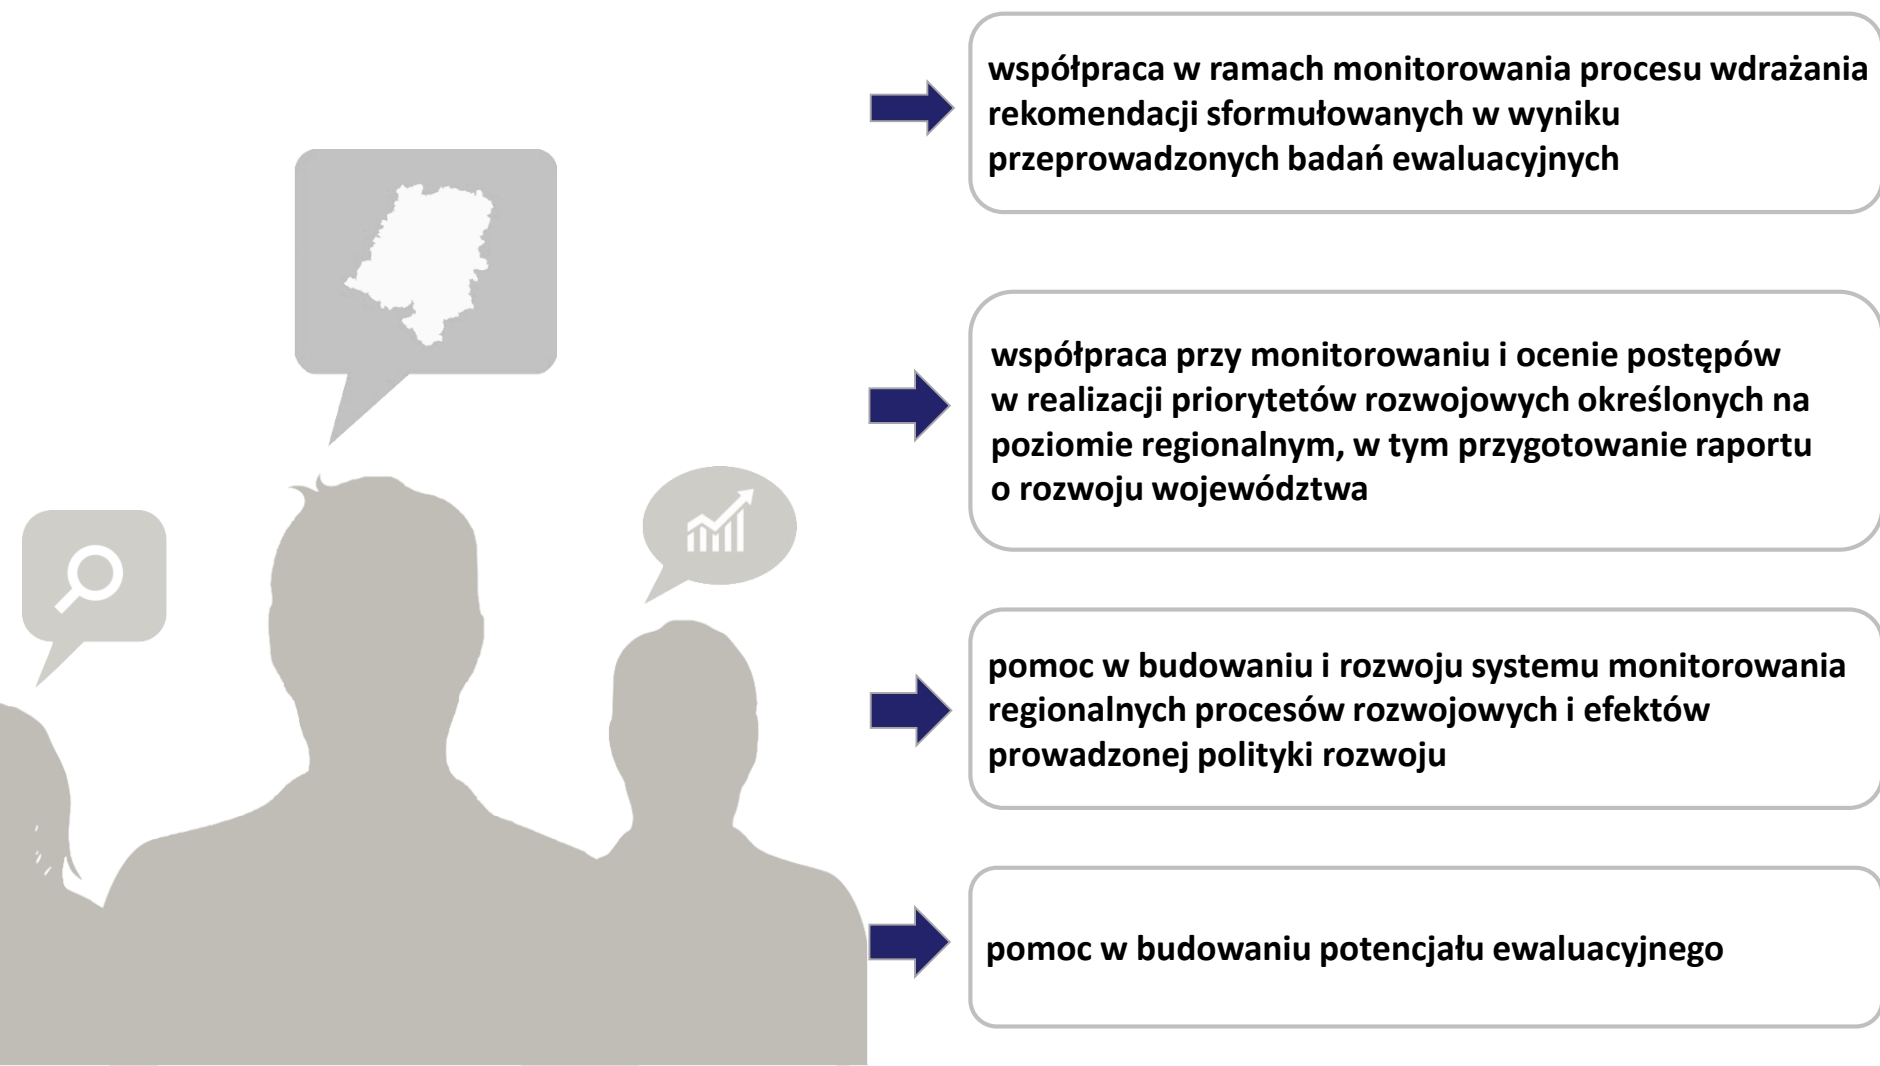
współpraca w ramach monitorowania procesu wdrażania rekomendacji sformułowanych w wyniku przeprowadzonych badań ewaluacyjnych

współpraca przy monitorowaniu i ocenie postępów w realizacji priorytetów rozwojowych określonych na poziomie regionalnym, w tym przygotowanie raportu o rozwoju województwa

pomoc w budowaniu i rozwoju systemu monitorowania regionalnych procesów rozwojowych i efektów prowadzonej polityki rozwoju

pomoc w budowaniu potencjału ewaluacyjnego